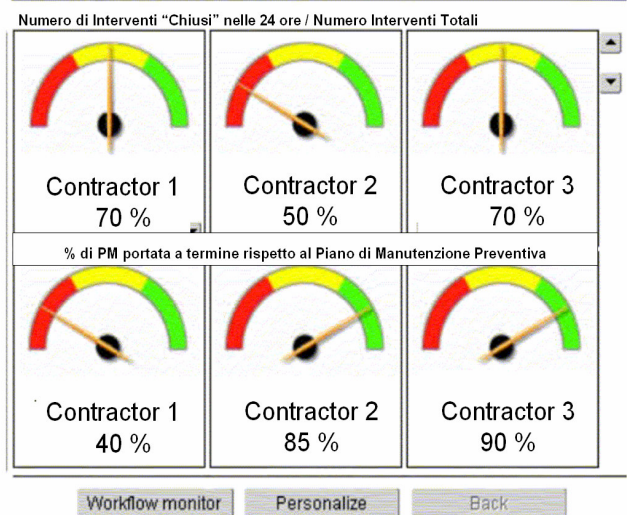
Numero di Interventi “Chiusi” nelle 24 ore / Numero Interventi Totali

Contractor 1
70 %

Contractor 2
50 %

Contractor 3
70 %

% di PM portata a termine rispetto al Piano di Manutenzione Preventiva

Contractor 1
40 %

Contractor 2
85 %

Contractor 3
90 %

Workflow monitor

Personalize

Back